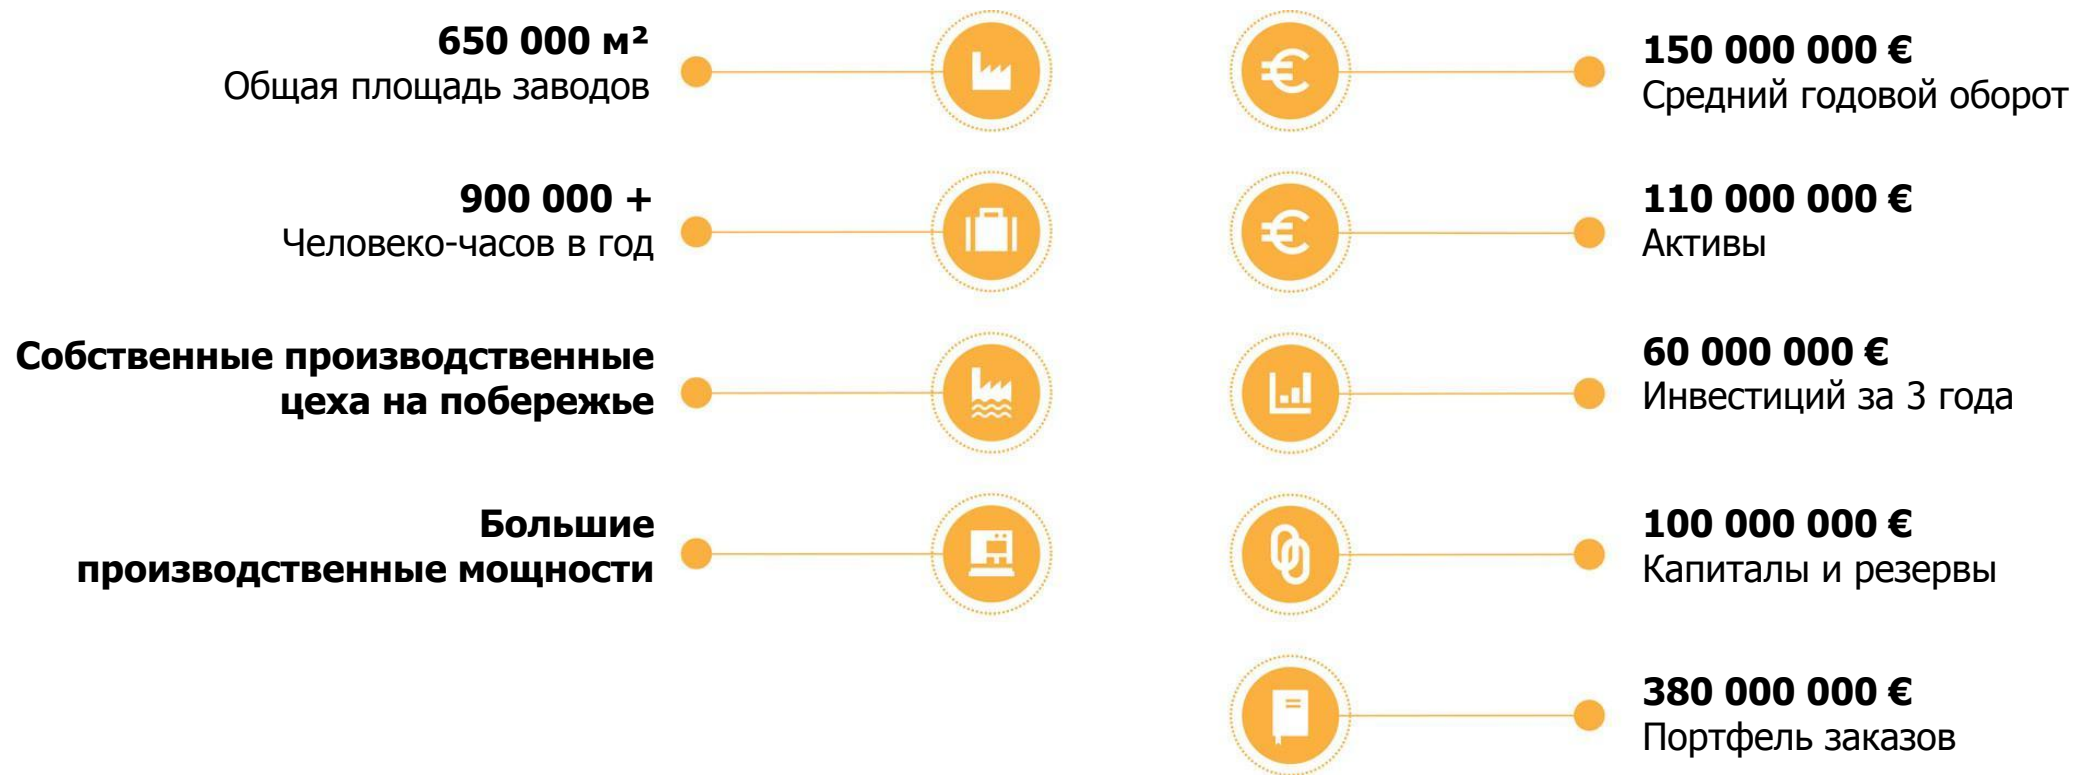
650 000 м²
Общая площадь заводов

900 000 +
Человеко-часов в год

Собственные производственные цеха на побережье

Большие производственные мощности

150 000 000 €
Средний годовой оборот

110 000 000 €
Активы

60 000 000 €
Инвестиций за 3 года

100 000 000 €
Капиталы и резервы

380 000 000 €
Портфель заказов